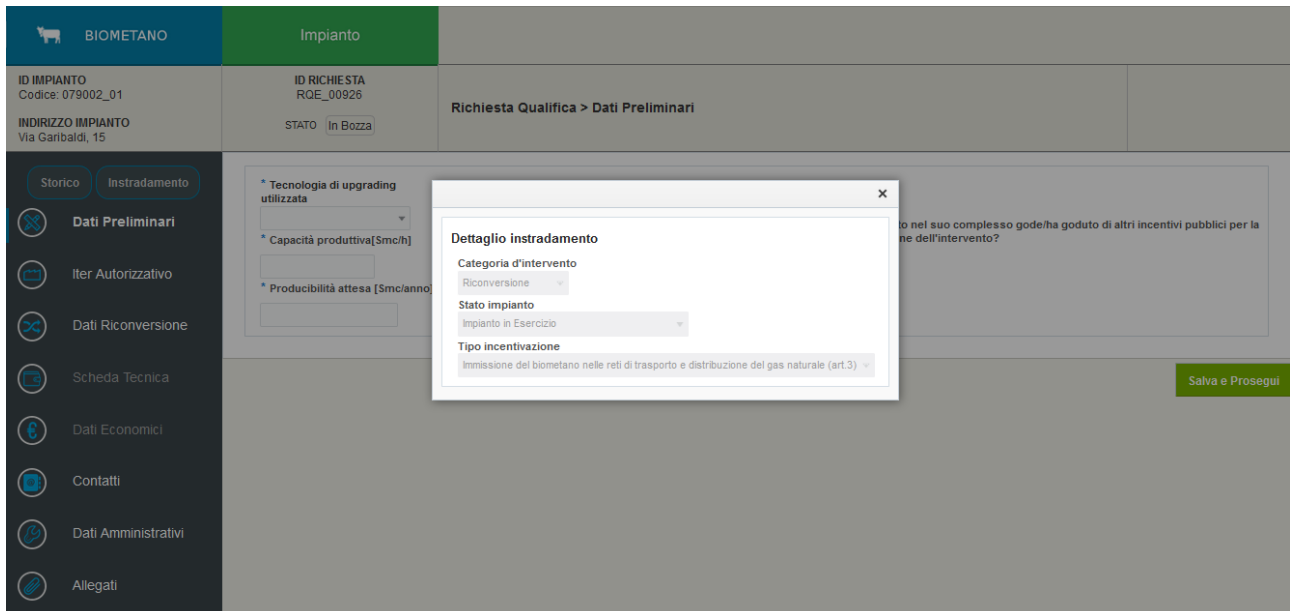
BIOMETANO

Impianto

ID IMPIANTO
Codice: 079002_01

INDIRIZZO IMPIANTO
Via Garibaldi, 15

ID RICHIESTA
RQE_00926

STATO In Bozza

Richiesta Qualifica > Dati Preliminari

Storico
Instradamento

Dati Preliminari
Iter Autorizzativo
Dati Riconversione
Scheda Tecnica
Dati Economici
Contatti
Dati Amministrativi
Allegati

* Tecnologia di upgrading utilizzata

* Capacità produttiva[Smc/h]

* Producibilità attesa [Smc/anno]

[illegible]to nel suo complesso gode/ha goduto di altri incentivi pubblici per la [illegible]ne dell'intervento?

Salva e Prosegui

×

Dettaglio instradamento

Categoria d'intervento
Riconversione

Stato impianto
Impianto in Esercizio

Tipo incentivazione
Immissione del biometano nelle reti di trasporto e distribuzione del gas naturale (art.3)